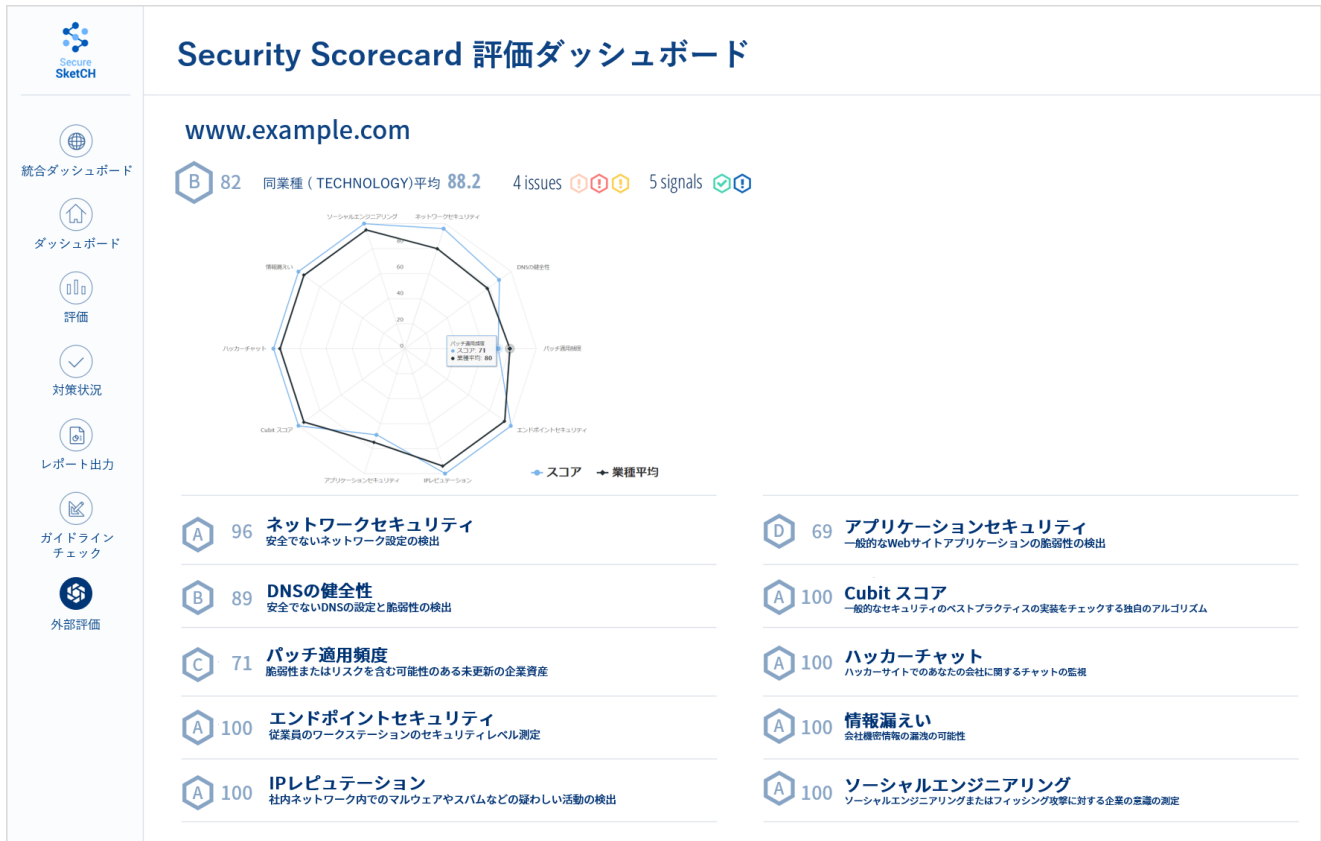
Secure SketCH

統合ダッシュボード
ダッシュボード
評価
対策状況
レポート出力
ガイドライン チェック
外部評価

Security Scorecard 評価ダッシュボード

www.example.com

B 82 同業種 ( TECHNOLOGY)平均 88.2 4 issues 5 signals

ソーシャルエンジニアリング
ネットワークセキュリティ
DNSの健全性
パッチ適用頻度
エンドポイントセキュリティ
IPレピュテーション
アプリケーションセキュリティ
Cubit スコア
ハッカーチャット
情報漏えい
80
60
40
20
0
パッチ適用頻度
スコア: 71
業種平均: 80

スコア 業種平均

A 96 ネットワークセキュリティ
安全でないネットワーク設定の検出

D 69 アプリケーションセキュリティ
一般的なWebサイトアプリケーションの脆弱性の検出

B 89 DNSの健全性
安全でないDNSの設定と脆弱性の検出

A 100 Cubit スコア
一般的なセキュリティのベストプラクティスの実装をチェックする独自のアルゴリズム

C 71 パッチ適用頻度
脆弱性またはリスクを含む可能性のある未更新の企業資産

A 100 ハッカーチャット
ハッカーサイトでのあなたの会社に関するチャットの監視

A 100 エンドポイントセキュリティ
従業員のワークステーションのセキュリティレベル測定

A 100 情報漏えい
会社機密情報の漏洩の可能性

A 100 IPレピュテーション
社内ネットワーク内でのマルウェアやスパムなどの疑わしい活動の検出

A 100 ソーシャルエンジニアリング
ソーシャルエンジニアリングまたはフィッシング攻撃に対する企業の意識の測定